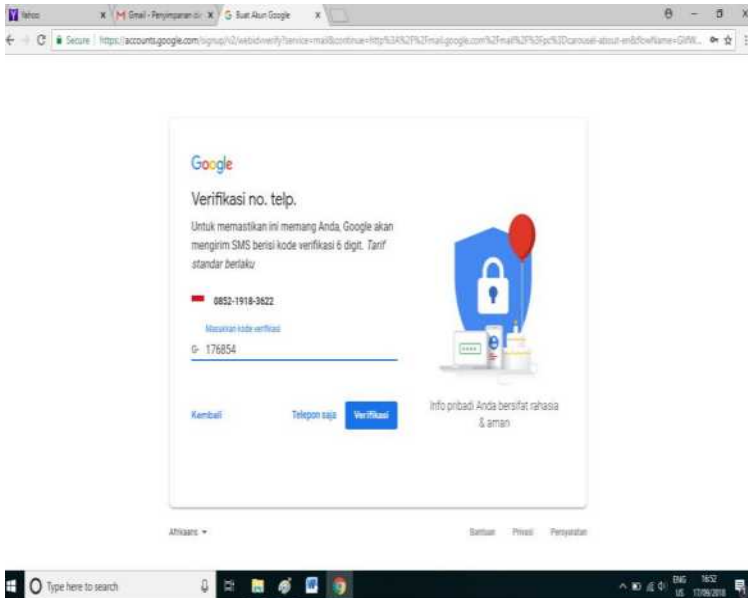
Yahoo | Gmail - Penyimpanan di | Buat Akun Google

Secure | https://accounts.google.com/signup/v2/webidverify?service=mail&continue=http%3A%2F%2Fmail.google.com%2Fmail%2F%3Fpc%3Dcarousel-about-en&flowName=GlifW...

Google

Verifikasi no. telp.

Untuk memastikan ini memang Anda, Google akan mengirim SMS berisi kode verifikasi 6 digit. Tarif standar berlaku

0852-1918-3622

Masukkan kode verifikasi

G- 176854

Kembali

Telepon saja

Verifikasi

Info pribadi Anda bersifat rahasia & aman

Afrikaans

Bantuan Privasi Persyaratan

Type here to search

ENG US 16:52 17/06/2018